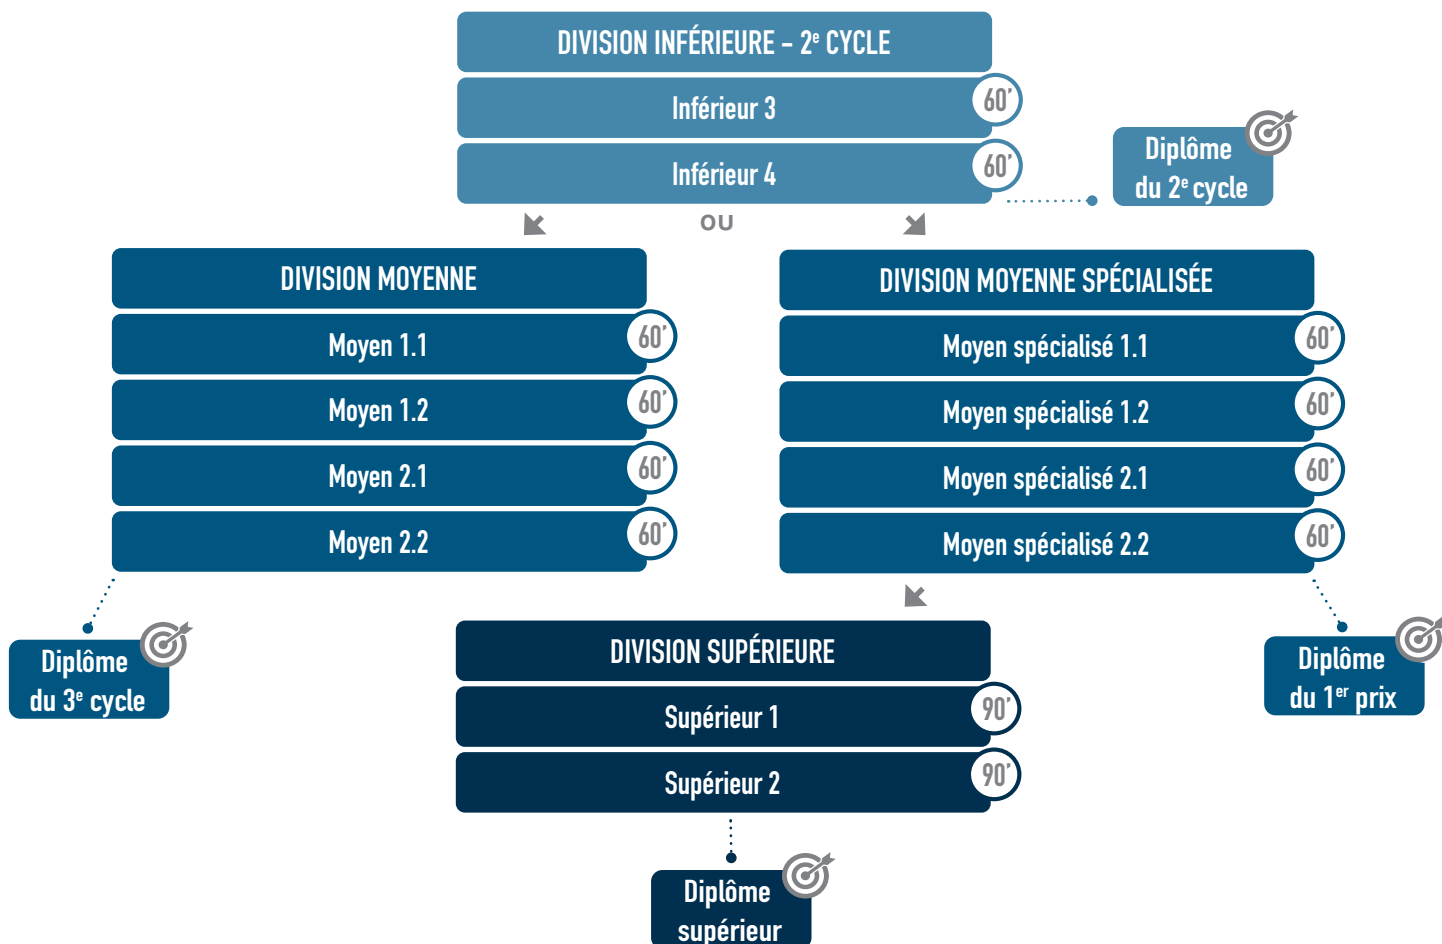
DIVISION INFÉRIEURE – 2$^{e}$ CYCLE

Inférieur 3 60'

Inférieur 4 60'

Diplôme du 2$^{e}$ cycle

OU

DIVISION MOYENNE

Moyen 1.1 60'

Moyen 1.2 60'

Moyen 2.1 60'

Moyen 2.2 60'

DIVISION MOYENNE SPÉCIALISÉE

Moyen spécialisé 1.1 60'

Moyen spécialisé 1.2 60'

Moyen spécialisé 2.1 60'

Moyen spécialisé 2.2 60'

Diplôme du 3$^{e}$ cycle

DIVISION SUPÉRIEURE

Supérieur 1 90'

Supérieur 2 90'

Diplôme du 1$^{er}$ prix

Diplôme supérieur